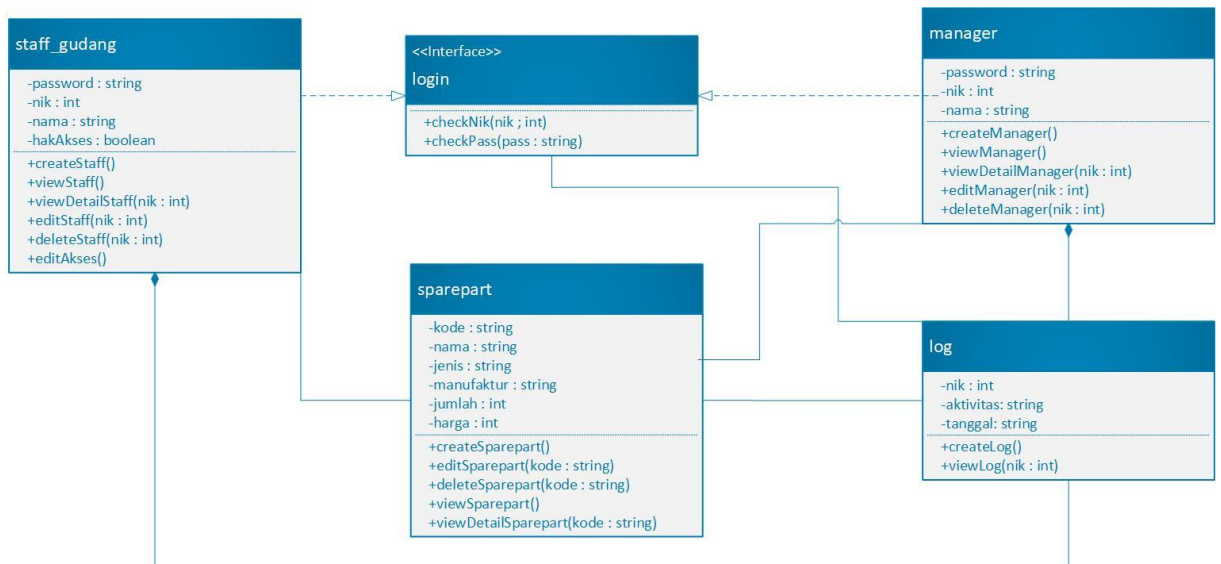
staff_gudang

-password : string
-nik : int
-nama : string
-hakAkses : boolean

+createStaff()
+viewStaff()
+viewDetailStaff(nik : int)
+editStaff(nik : int)
+deleteStaff(nik : int)
+editAkses()

<<Interface>>
login

+checkNik(nik ; int)
+checkPass(pass : string)

manager

-password : string
-nik : int
-nama : string

+createManager()
+viewManager()
+viewDetailManager(nik : int)
+editManager(nik : int)
+deleteManager(nik : int)

sparepart

-kode : string
-nama : string
-jenis : string
-manufaktur : string
-jumlah : int
-harga : int

+createSparepart()
+editSparepart(kode : string)
+deleteSparepart(kode : string)
+viewSparepart()
+viewDetailSparepart(kode : string)

log

-nik : int
-aktivitas: string
-tanggal: string

+createLog()
+viewLog(nik : int)